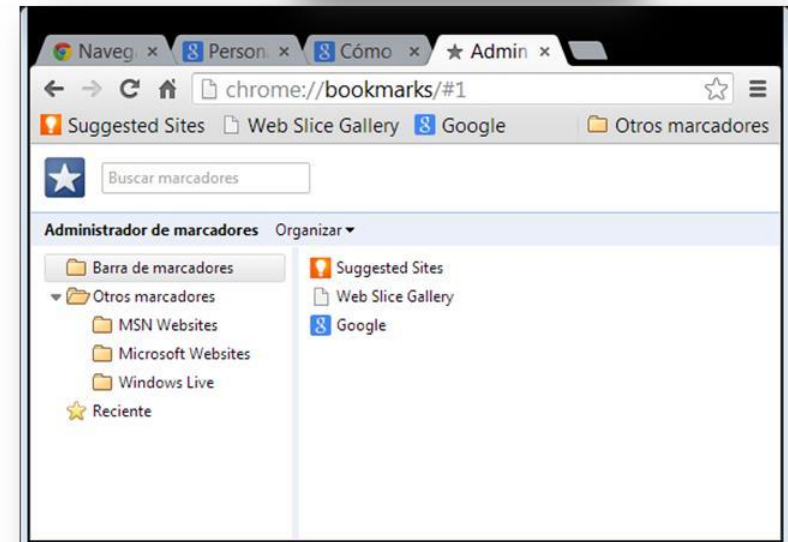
Naveg ×
Person ×
Cómo ×
Admin ×

chrome://bookmarks/#1

Suggested Sites
Web Slice Gallery
Google
Otros marcadores

Buscar marcadores

Administrador de marcadores
Organizar

Barra de marcadores
Otros marcadores
MSN Websites
Microsoft Websites
Windows Live
Reciente

Suggested Sites
Web Slice Gallery
Google